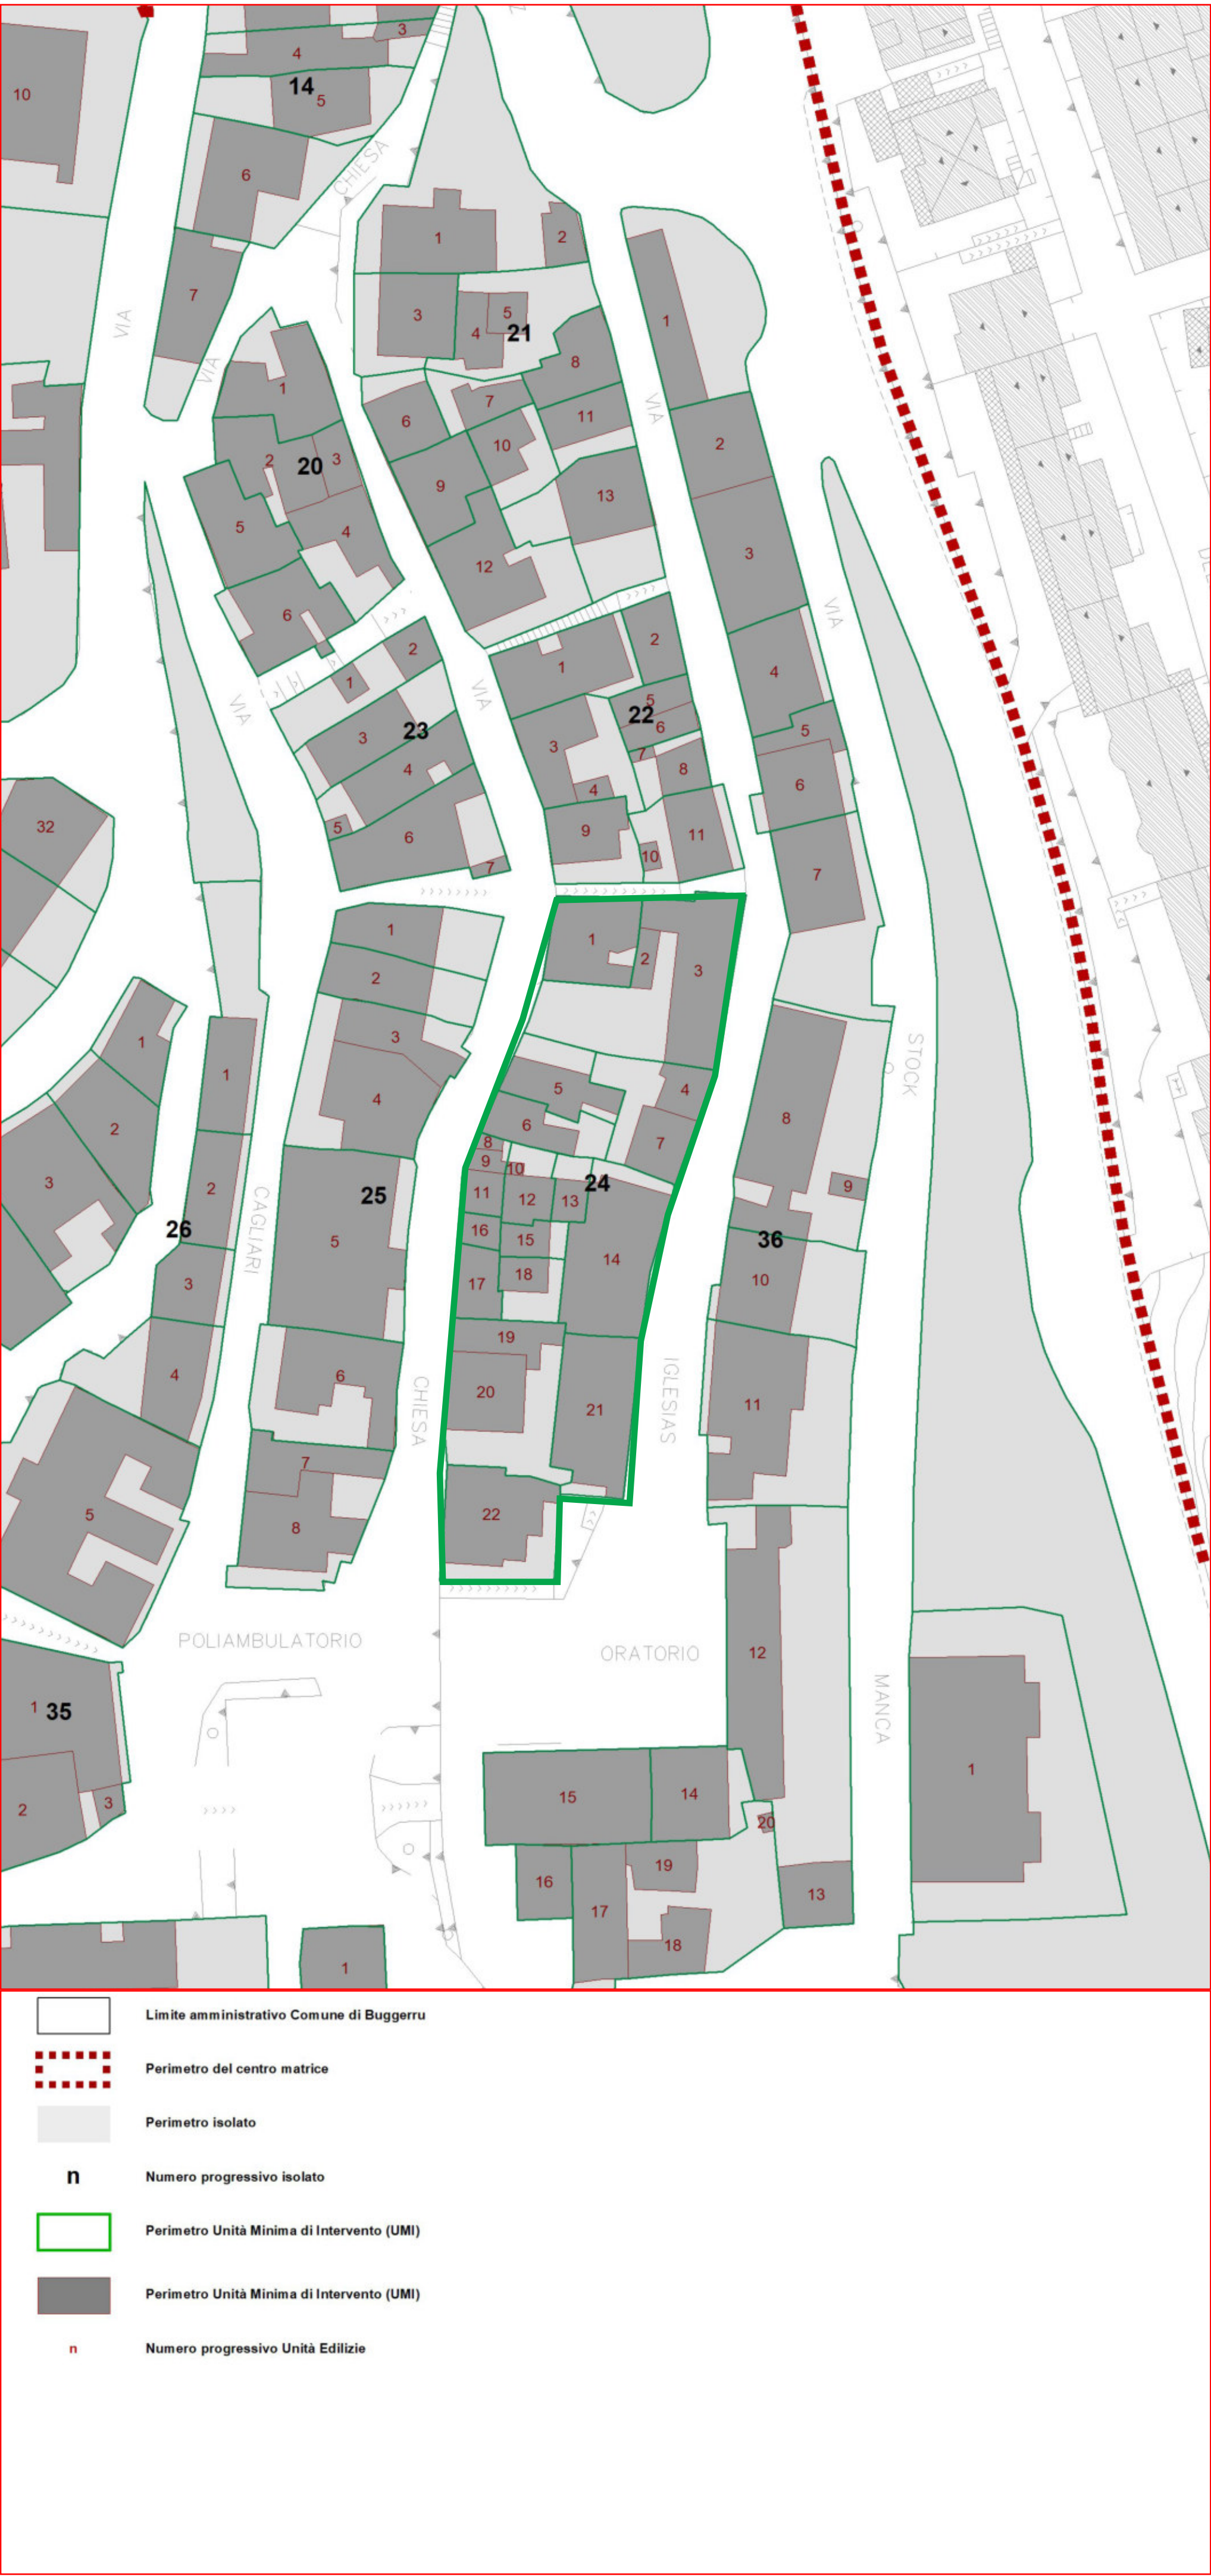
10
3
4
14
5
6
CHIESA
7
VIA
VIA
1
2
3
4
5
21
8
7
6
11
10
9
13
12
1
2
3
1
2
20
3
5
4
6
VIA
2
1
VIA
3
23
4
5
6
7
VIA
1
2
3
4
5
6
7
VIA
1
2
5
22
6
3
7
8
4
9
11
10
32
1
2
3
4
1
2
3
1
4
26
2
3
5
25
5
6
CAGLIARI
1
2
3
4
5
6
7
8
9
10
24
11
12
13
14
16
15
17
18
19
20
21
22
CHIESA
IGLESIAS
STOCK
8
9
36
10
11
12
5
4
6
7
8
POLIAMBULATORIO
ORATORIO
MANCA
1
35
2
3
15
14
20
16
19
17
18
13
1
1

Limite amministrativo Comune di Buggerru

Perimetro del centro matrice

Perimetro isolato

n Numero progressivo isolato

Perimetro Unità Minima di Intervento (UMI)

Perimetro Unità Minima di Intervento (UMI)

n Numero progressivo Unità Edilizie